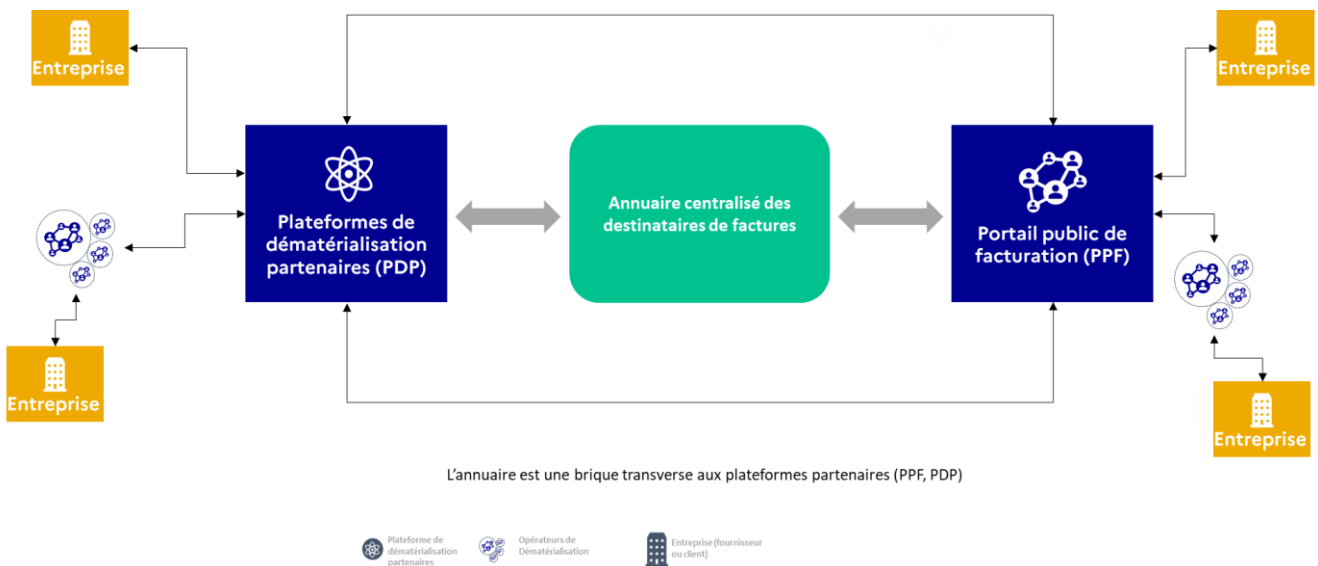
Entreprise

Entreprise

Plateformes de dématérialisation partenaires (PDP)

Annuaire centralisé des destinataires de factures

Portail public de facturation (PPF)

Entreprise

Entreprise

L'annuaire est une brique transverse aux plateformes partenaires (PPF, PDP)

Plateforme de dématérialisation partenaires

Opérateurs de Dématérialisation

Entreprise (fournisseur ou client)